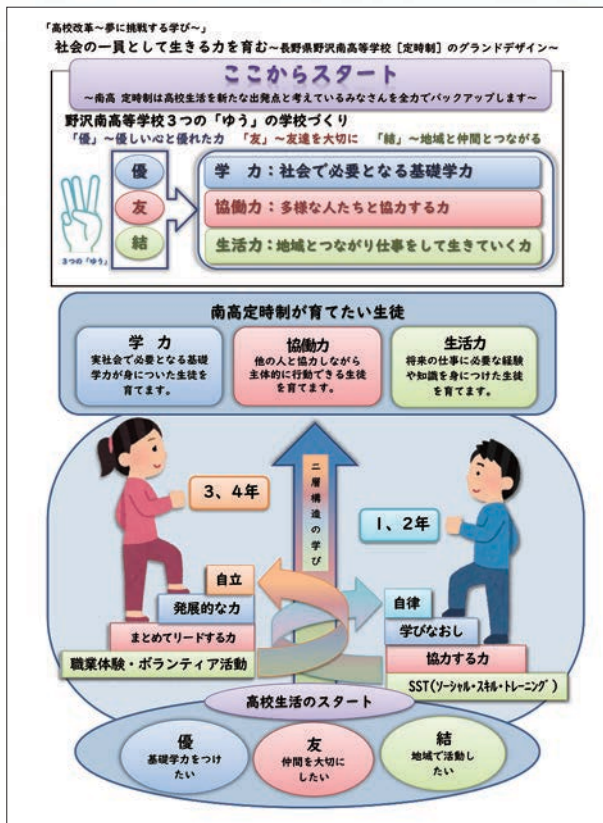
「高校改革～夢に挑戦する学び～」
社会の一員として生きる力を育む～長野県野沢南高等学校［定時制］のグランドデザイン～

ここからスタート
～南高 定時制は高校生活を新たな出発点と考えているみなさんを全力でバックアップします～

野沢南高等学校３つの「ゆう」の学校づくり
「優」～優しい心と優れた力　「友」～友達を大切に　「結」～地域と仲間とつながる

３つの「ゆう」

優
友
結

学　力：社会で必要となる基礎学力
協働力：多様な人たちと協力する力
生活力：地域とつながり仕事をして生きていく力

南高定時制が育てたい生徒

学　力
実社会で必要となる基礎学力が身についた生徒を育てます。

協働力
他の人と協力しながら主体的に行動できる生徒を育てます。

生活力
将来の仕事に必要な経験や知識を身につけた生徒を育てます。

３、４年

二層構造の学び

１、２年

自立
発展的な力
まとめてリードする力
職業体験・ボランティア活動

自律
学びなおし
協力する力
SST（ソーシャル・スキル・トレーニング）

高校生活のスタート

優
基礎学力をつけたい

友
仲間を大切にしたい

結
地域で活動したい